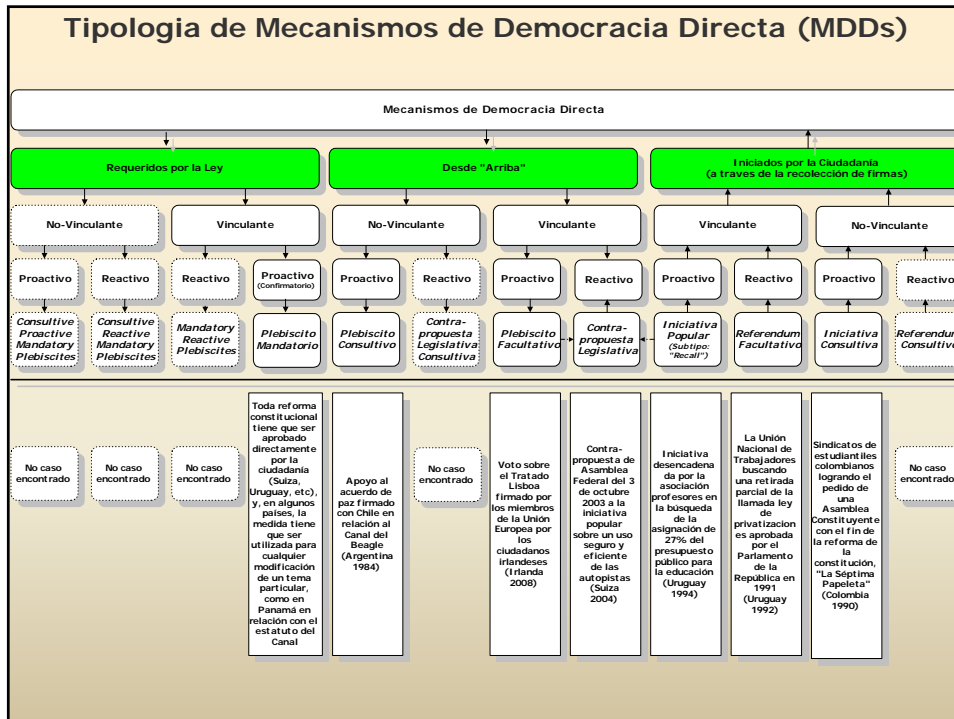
Tipologia de Mecanismos de Democracia Directa (MDDs)

Mecanismos de Democracia Directa

Requeridos por la Ley

Desde "Arriba"

Iniciados por la Ciudadanía (a traves de la recolección de firmas)

No-Vinculante

Vinculante

No-Vinculante

Vinculante

Vinculante

No-Vinculante

Proactivo

Reactivo

Reactivo

Proactivo (Confirmatorio)

Proactivo

Reactivo

Proactivo

Reactivo

Proactivo

Reactivo

Proactivo

Reactivo

Consultive Proactive Mandatory Plebiscites

Consultive Reactive Mandatory Plebiscites

Mandatory Reactive Plebiscites

Plebiscito Mandatorio

Plebiscito Consultivo

Contra-propuesta Legislativa Consultiva

Plebiscito Facultativo

Contra-propuesta Legislativa

Iniciativa Popular (Subtipo: "Recall")

Referendum Facultativo

Iniciativa Consultiva

Referendum Consultivo

No caso encontrado

No caso encontrado

No caso encontrado

Toda reforma constitucional tiene que ser aprobado directamente por la ciudadania (Suiza, Uruguay, etc), y, en algunos paises, la medida tiene que ser utilizada para cualquier modificación de un tema particular, como en Panamá en relación con el estatuto del Canal

Apoyo al acuerdo de paz firmado con Chile en relación al Canal del Beagle (Argentina 1984)

No caso encontrado

Voto sobre el Tratado Lisboa firmado por los miembros de la Unión Europea por los ciudadanos irlandeses (Irlanda 2008)

Contra-propuesta de Asamblea Federal del 3 de octubre 2003 a la iniciativa popular sobre un uso seguro y eficiente de las autopistas (Suiza 2004)

Iniciativa desencadenada por la asociación profesores en la búsqueda de la asignación de 27% del presupuesto público para la educación (Uruguay 1994)

La Unión Nacional de Trabajadores buscando una retirada parcial de la llamada ley de privatizaciones aprobada por el Parlamento de la República en 1991 (Uruguay 1992)

Sindicatos de estudiantiles colombianos logrando el pedido de una Asamblea Constituyente con el fin de la reforma de la constitución, "La Séptima Papeleta" (Colombia 1990)

No caso encontrado